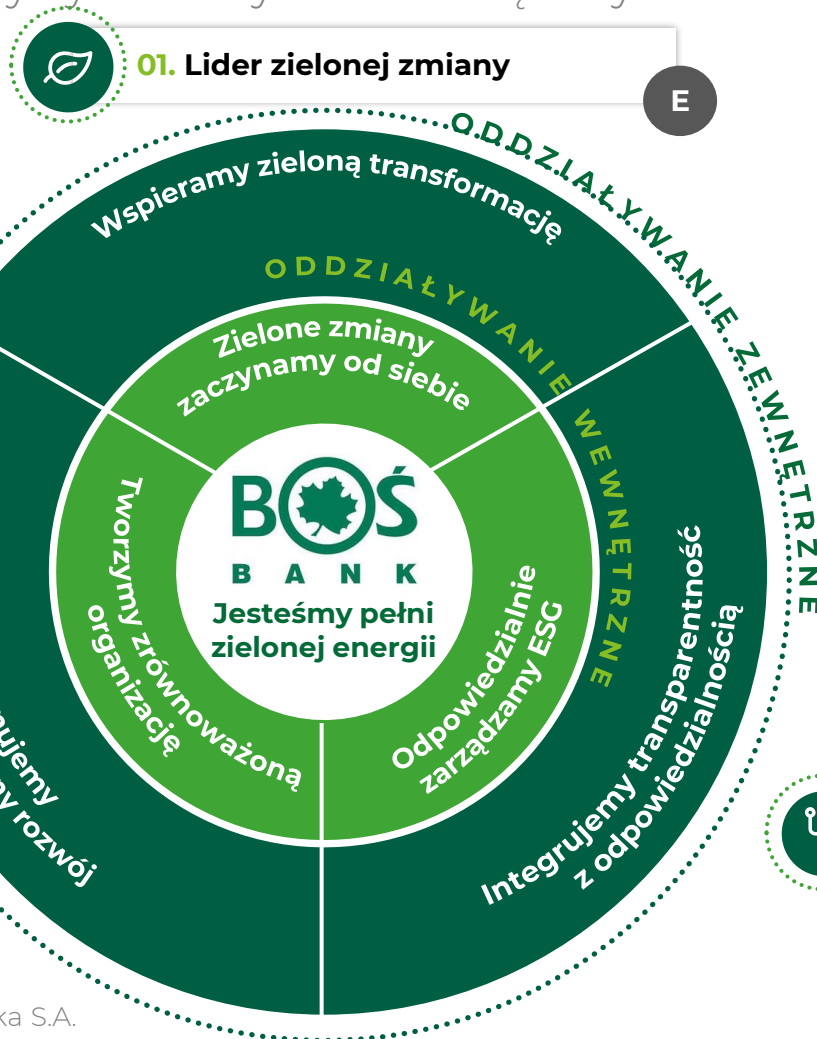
01. Lider zielonej zmiany

E

ODDZIAŁYWANIE ZEWNĘTRZNE

Wspieramy zieloną transformację

ODDZIAŁYWANIE WEWNĘTRZNE

Zielone zmiany zaczynamy od siebie

Tworzymy zrównoważoną organizację

BOŚ BANK

Jesteśmy pełni zielonej energii

Odpowiedzialnie zarządzamy ESG

Integrujemy transparentność z odpowiedzialnością

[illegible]ujemy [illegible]y rozwój

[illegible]ka S.A.